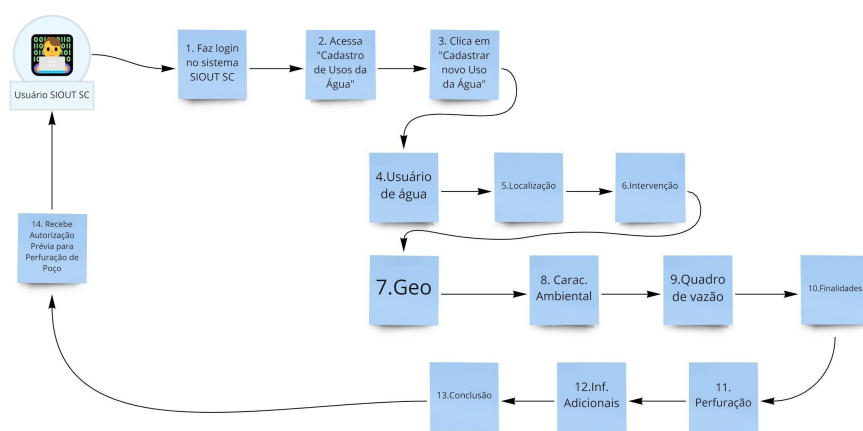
Usuário SIOUT SC

1. Faz login no sistema SIOUT SC

2. Acessa "Cadastro de Usos da Água"

3. Clica em "Cadastrar novo Uso da Água"

4.Usuário de água

5.Localização

6.Intervenção

7.Geo

8. Carac. Ambiental

9.Quadro de vazão

10.Finalidades

11. Perfuração

12.Inf. Adicionais

13.Conclusão

14. Recebe Autorização Prévia para Perfuração de Poço